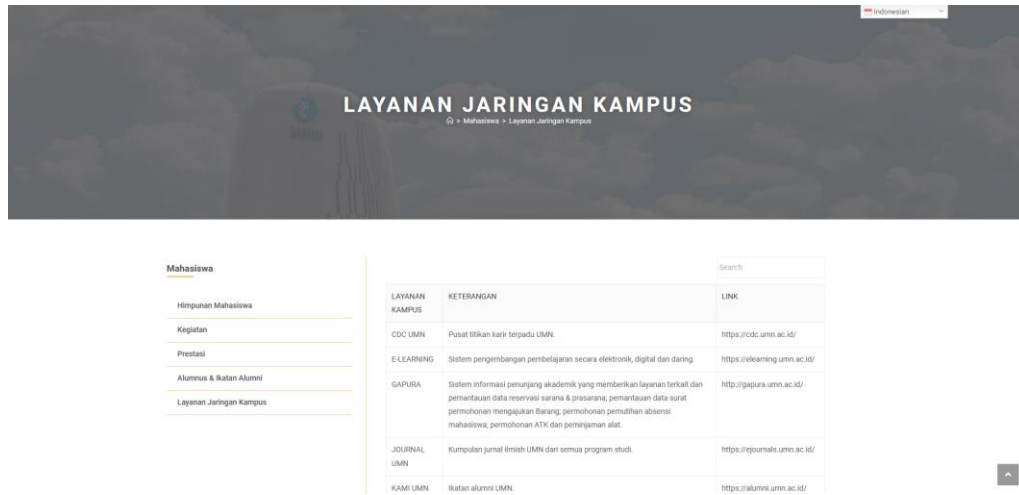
Indonesian

LAYANAN JARINGAN KAMPUS

> Mahasiswa > Layanan Jaringan Kampus

Mahasiswa

Himpunan Mahasiswa

Kegiatan

Prestasi

Alumnus & Ikatan Alumni

Layanan Jaringan Kampus

Search

| LAYANAN KAMPUS | KETERANGAN | LINK |
|---|---|---|
| CDC UMN | Pusat titikan karir terpadu UMN. | https://cdc.umn.ac.id/ |
| E-LEARNING | Sistem pengembangan pembelajaran secara elektronik, digital dan daring. | https://elearning.umn.ac.id/ |
| GAPURA | Sistem informasi penunjang akademik yang memberikan layanan terkait dan pemantauan data reservasi sarana & prasarana; pemantauan data surat permohonan mengajukan Barang; permohonan pemutihan absensi mahasiswa; permohonan ATK dan peminjaman alat. | http://gapura.umn.ac.id/ |
| JOURNAL UMN | Kumpulan jurnal ilmiah UMN dari semua program studi. | https://ejournals.umn.ac.id/ |
| KAMI UMN | Ikatan alumni UMN. | https://alumni.umn.ac.id/ |